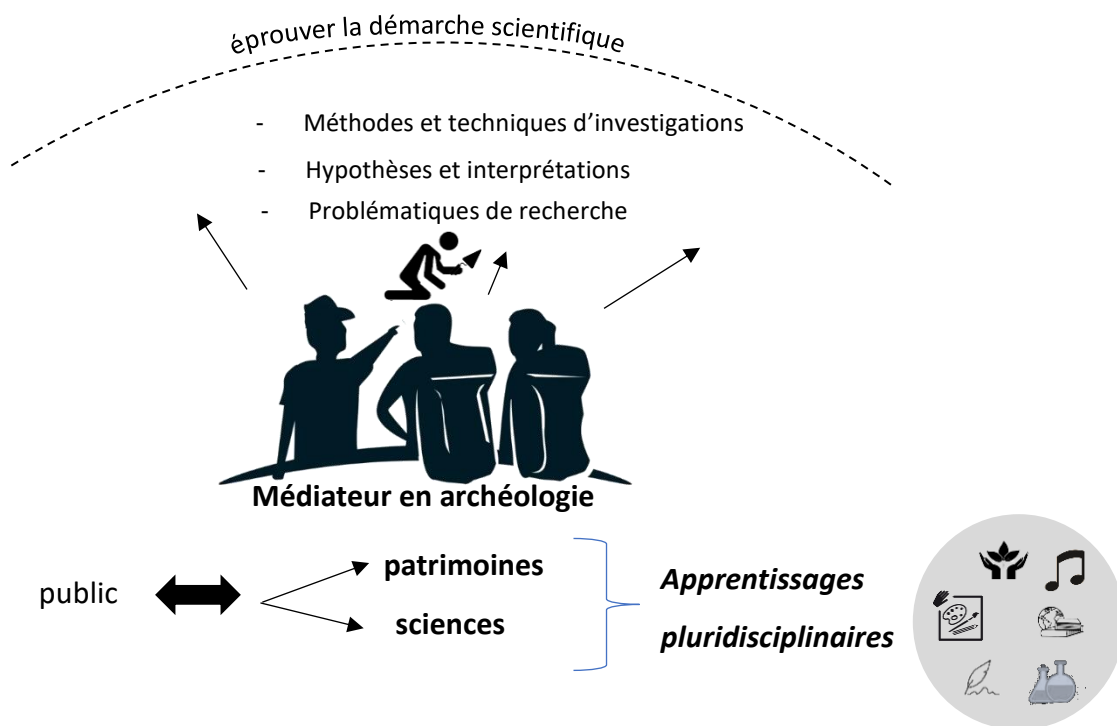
éprouver la démarche scientifique

- Méthodes et techniques d'investigations
- Hypothèses et interprétations
- Problématiques de recherche

Médiateur en archéologie

public

patrimoines

sciences

*Apprentissages pluridisciplinaires*